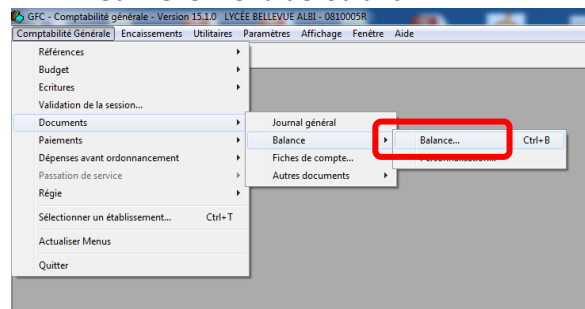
GFC - Comptabilité générale - Version 15.1.0 LYCÉE BELLEVUE ALBI - 0810005R

Comptabilité Générale Encaissements Utilitaires Paramètres Affichage Fenêtre Aide

Références
Budget
Ecritures
Validation de la session...
Documents
Paiements
Dépenses avant ordonnancement
Passation de service
Régie
Sélectionner un établissement... Ctrl+T
Actualiser Menus
Quitter

Journal général
Balance
Fiches de compte...
Autres documents

Balance... Ctrl+B
Personnalisation...